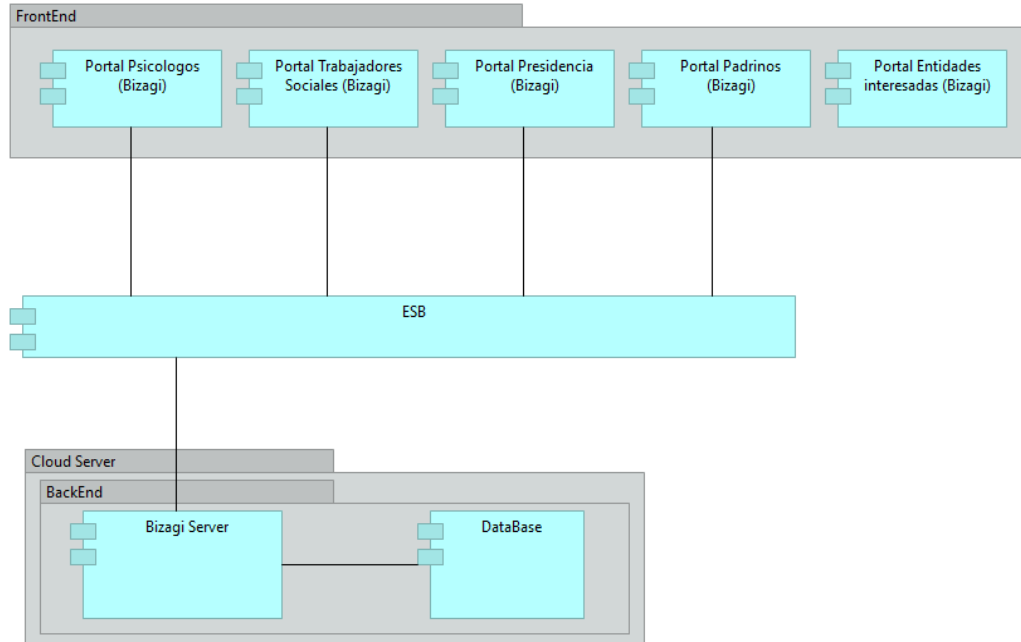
FrontEnd

Portal Psicologos (Bizagi)

Portal Trabajadores Sociales (Bizagi)

Portal Presidencia (Bizagi)

Portal Padrinos (Bizagi)

Portal Entidades interesadas (Bizagi)

ESB

Cloud Server

BackEnd

Bizagi Server

DataBase